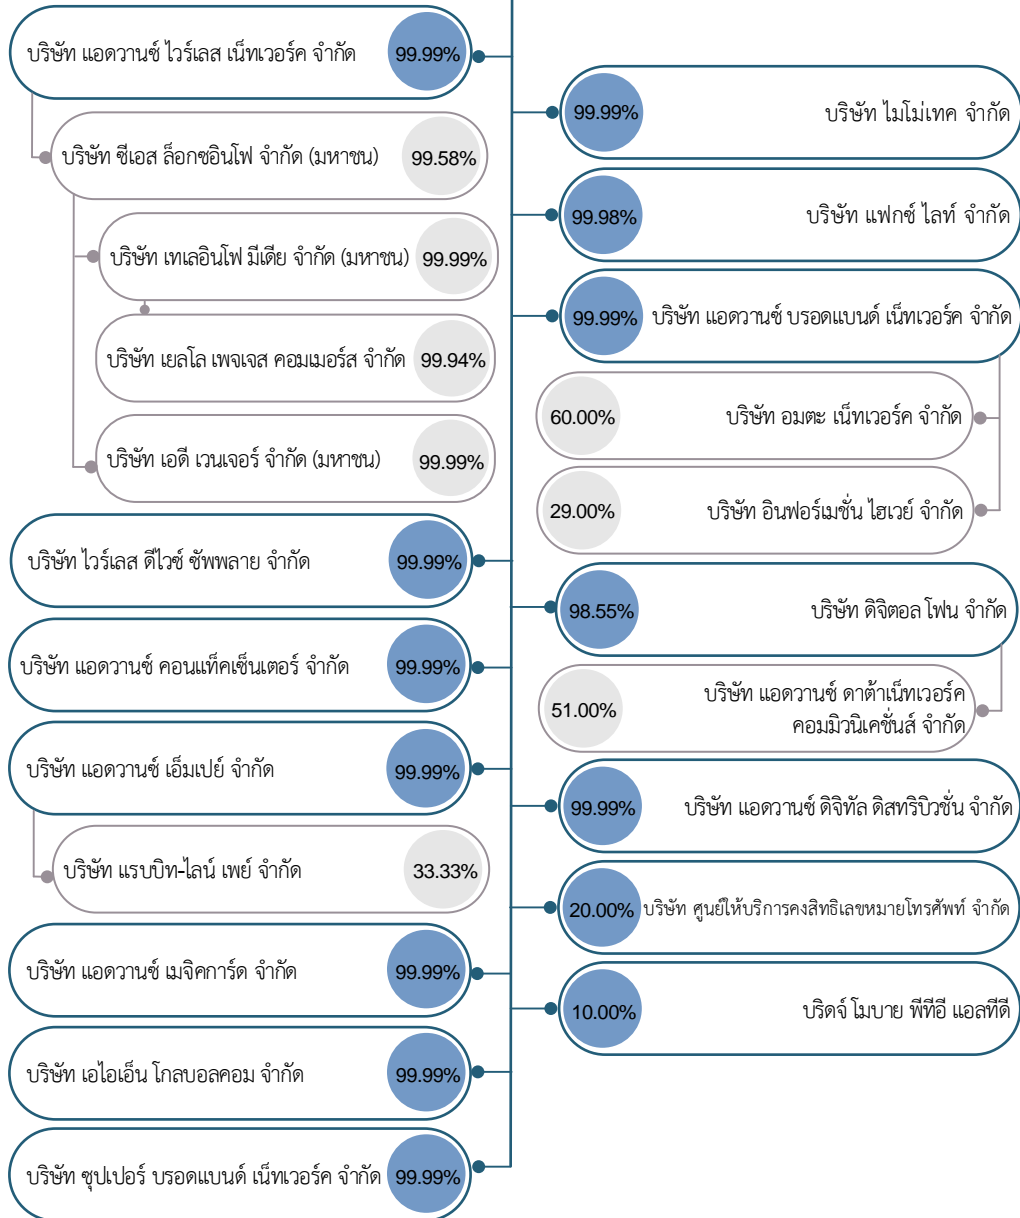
บริษัท แอดวานซ์ ไวร์เลส เน็ทเวอร์ค จำกัด 99.99%

บริษัท ซีเอส ล็อกซอินโฟ จำกัด (มหาชน) 99.58%

บริษัท เทเลอินโฟ มีเดีย จำกัด (มหาชน) 99.99%

บริษัท เยลโล เพจเจส คอมเมอร์ส จำกัด 99.94%

บริษัท เอดี เวนเจอร์ จำกัด (มหาชน) 99.99%

บริษัท ไวร์เลส ดีไวซ์ ซัพพลาย จำกัด 99.99%

บริษัท แอดวานซ์ คอนแท็คเซ็นเตอร์ จำกัด 99.99%

บริษัท แอดวานซ์ เอ็มเปย์ จำกัด 99.99%

บริษัท แรบบิท-ไลน์ เพย์ จำกัด 33.33%

บริษัท แอดวานซ์ เมจิคการ์ด จำกัด 99.99%

บริษัท เอไอเอ็น โกลบอลคอม จำกัด 99.99%

บริษัท ซุปเปอร์ บรอดแบนด์ เน็ทเวอร์ค จำกัด 99.99%

99.99% บริษัท ไมโม่เทค จำกัด

99.98% บริษัท แฟกซ์ ไลท์ จำกัด

99.99% บริษัท แอดวานซ์ บรอดแบนด์ เน็ทเวอร์ค จำกัด

60.00% บริษัท อมตะ เน็ทเวอร์ค จำกัด

29.00% บริษัท อินฟอร์เมชั่น ไฮเวย์ จำกัด

98.55% บริษัท ดิจิตอล โฟน จำกัด

51.00% บริษัท แอดวานซ์ ดาต้าเน็ทเวอร์ค คอมมิวนิเคชั่นส์ จำกัด

99.99% บริษัท แอดวานซ์ ดิจิทัล ดิสทริบิวชั่น จำกัด

20.00% บริษัท ศูนย์ให้บริการคงสิทธิเลขหมายโทรศัพท์ จำกัด

10.00% บริดจ์ โมบาย พีทีอี แอลทีดี